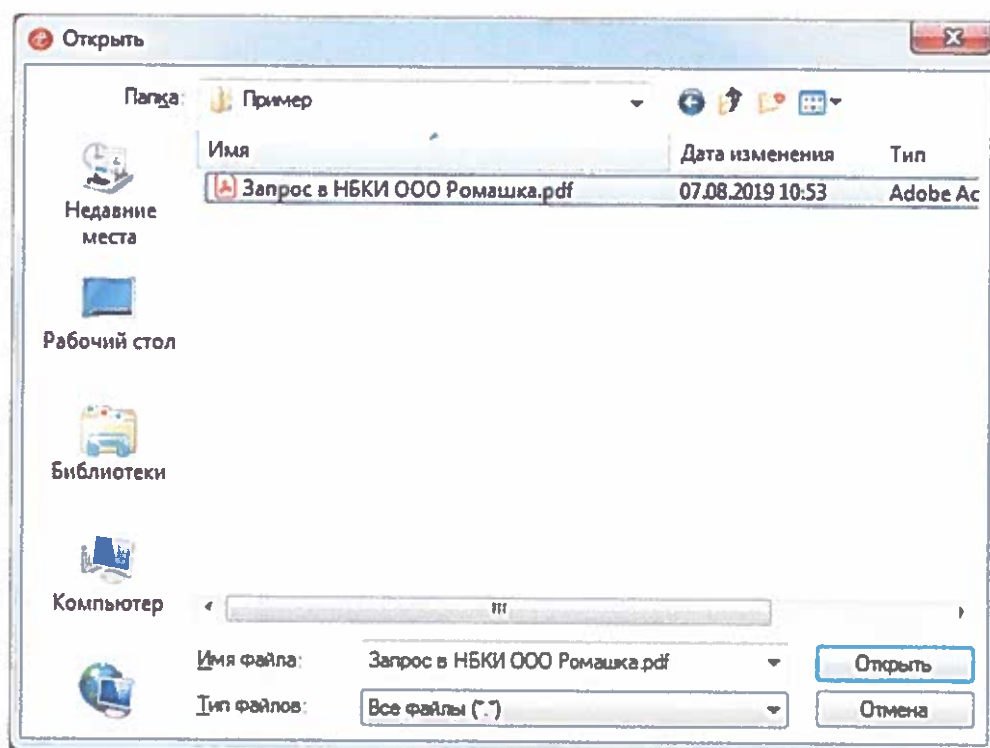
Открыть

Папка: Пример

Имя | Дата изменения | Тип

Запрос в НБКИ ООО Ромашка.pdf | 07.08.2019 10:53 | Adobe Ac

Недавние места

Рабочий стол

Библиотеки

Компьютер

Имя файла: Запрос в НБКИ ООО Ромашка.pdf

Тип файлов: Все файлы (*.*)

Открыть

Отмена